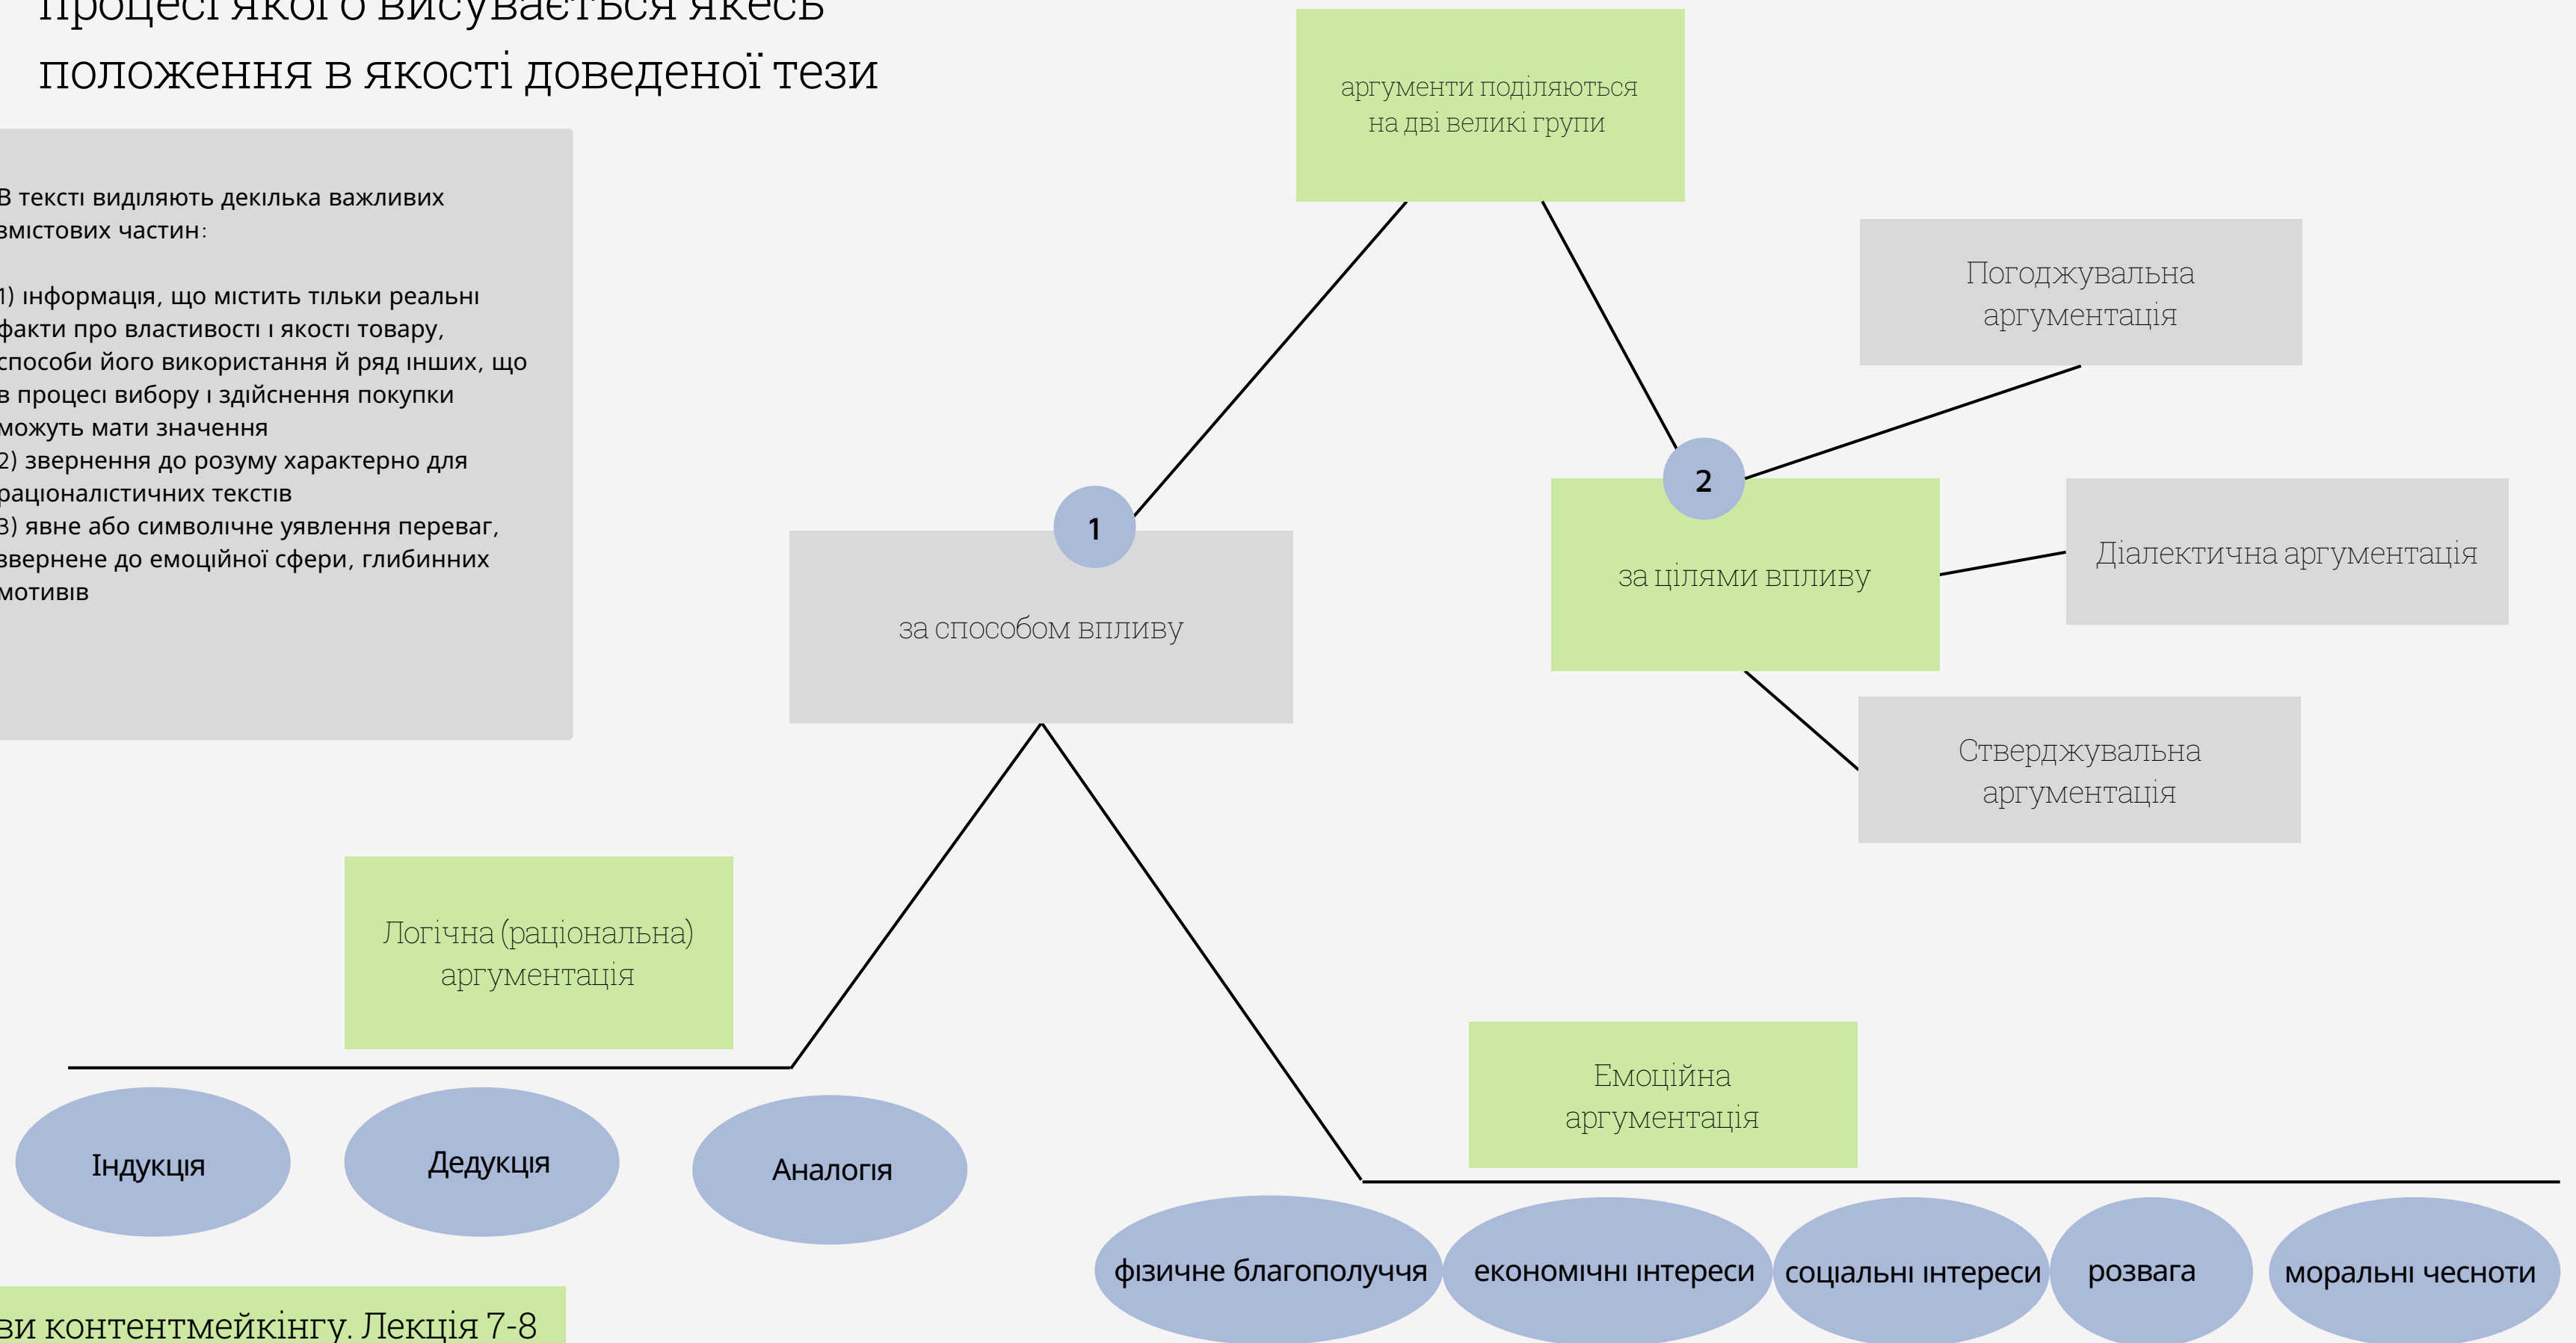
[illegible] положення в якості доведеної тези

В тексті виділяють декілька важливих змістових частин:

1) інформація, що містить тільки реальні факти про властивості і якості товару, способи його використання й ряд інших, що в процесі вибору і здійснення покупки можуть мати значення
2) звернення до розуму характерно для раціоналістичних текстів
3) явне або символічне уявлення переваг, звернене до емоційної сфери, глибинних мотивів

аргументи поділяються на дві великі групи

1

за способом впливу

2

за цілями впливу

Погоджувальна аргументація

Діалектична аргументація

Стверджувальна аргументація

Логічна (раціональна) аргументація

Індукція

Дедукція

Аналогія

Емоційна аргументація

фізичне благополуччя

економічні інтереси

соціальні інтереси

розвага

моральні чесноти

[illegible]ви контентмейкінгу. Лекція 7-8